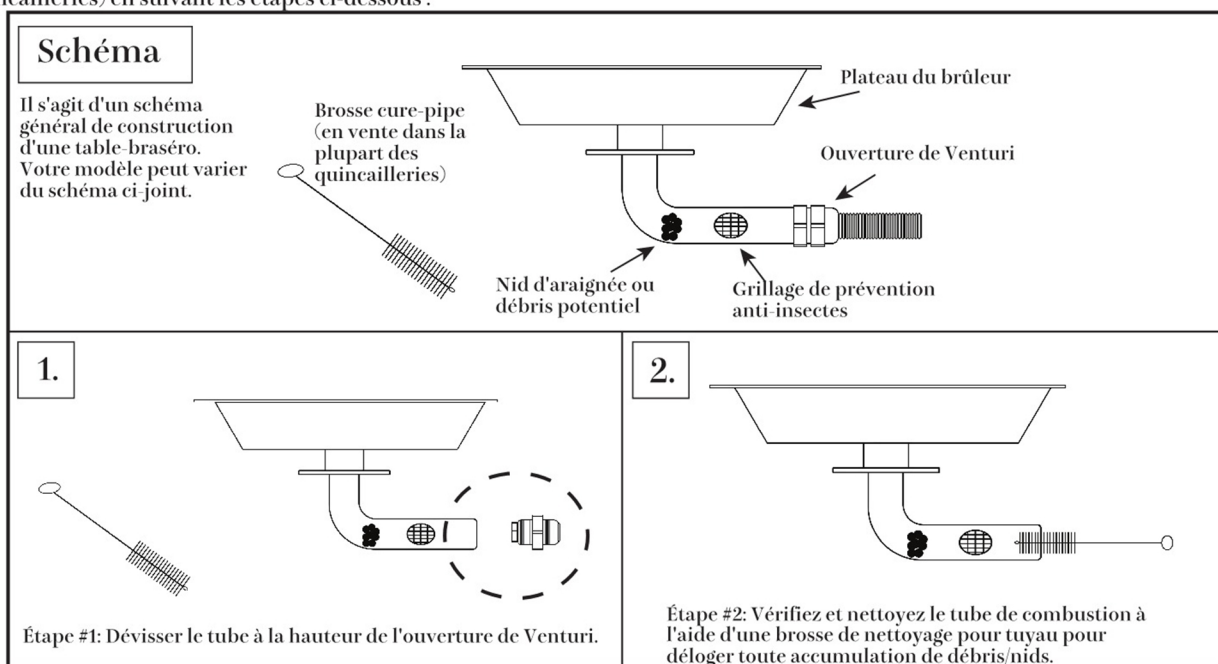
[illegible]caillleries) en suivant les étapes ci-dessous :

Schéma

Il s'agit d'un schéma général de construction d'une table-braséro. Votre modèle peut varier du schéma ci-joint.

Brosse cure-pipe (en vente dans la plupart des quincailleries)

Plateau du brûleur

Ouverture de Venturi

Nid d'araignée ou débris potentiel

Grillage de prévention anti-insectes

1.

Étape #1: Dévisser le tube à la hauteur de l'ouverture de Venturi.

2.

Étape #2: Vérifiez et nettoyez le tube de combustion à l'aide d'une brosse de nettoyage pour tuyau pour déloger toute accumulation de débris/nids.